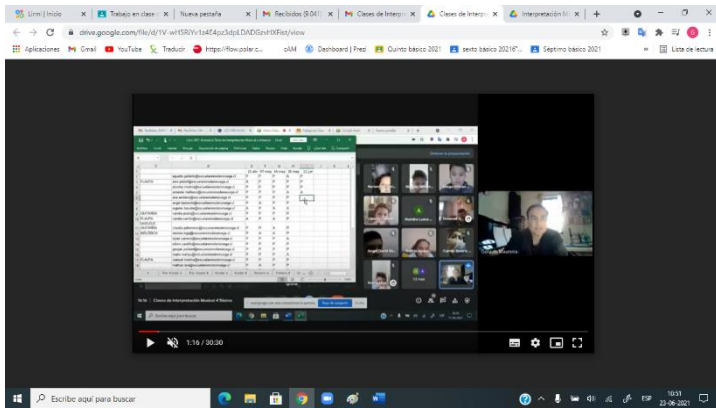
Lirmi | Inicio × | Trabajo en clase × | Nueva pestaña × | Recibidos (9.041) × | Clases de Interpr × | Clases de Interpr × | Interpretación M × | +

drive.google.com/file/d/1V-wrt5RiYv1z4f4pz3dpLDADGzshXFist/view

Aplicaciones Gmail YouTube Traducir https://flow.polar.c... cAM Dashboard | Prezi Quinto básico 2021 sexto básico 2021G"... Séptimo básico 2021 » Lista de lectura

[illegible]

1:16 / 30:30

Escribe aquí para buscar

ESP 10:51 23-06-2021